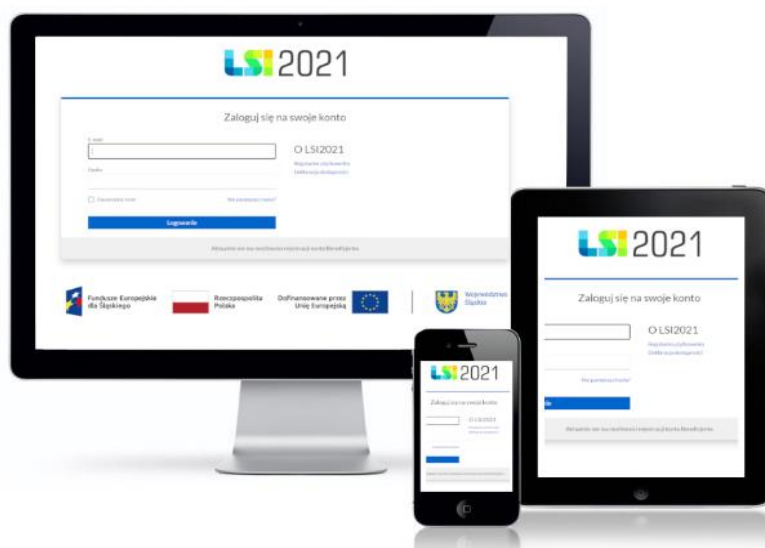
LSI2021

Zaloguj się na swoje konto

E-mail

Hasło

Zapamiętaj mnie

Nie pamiętasz hasła?

Logowanie

O LSI2021

Regulamin użytkownika

Deklaracja dostępności

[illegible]

Fundusze Europejskie dla Śląskiego

Rzeczpospolita Polska

Dofinansowane przez Unię Europejską

Województwo Śląskie

LSI2021

Zaloguj się na swoje konto

O LSI2021

Regulamin użytkownika

Deklaracja dostępności

Nie pamiętasz hasła?

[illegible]

LSI2021

Zaloguj się na swoje konto

O LSI2021

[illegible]